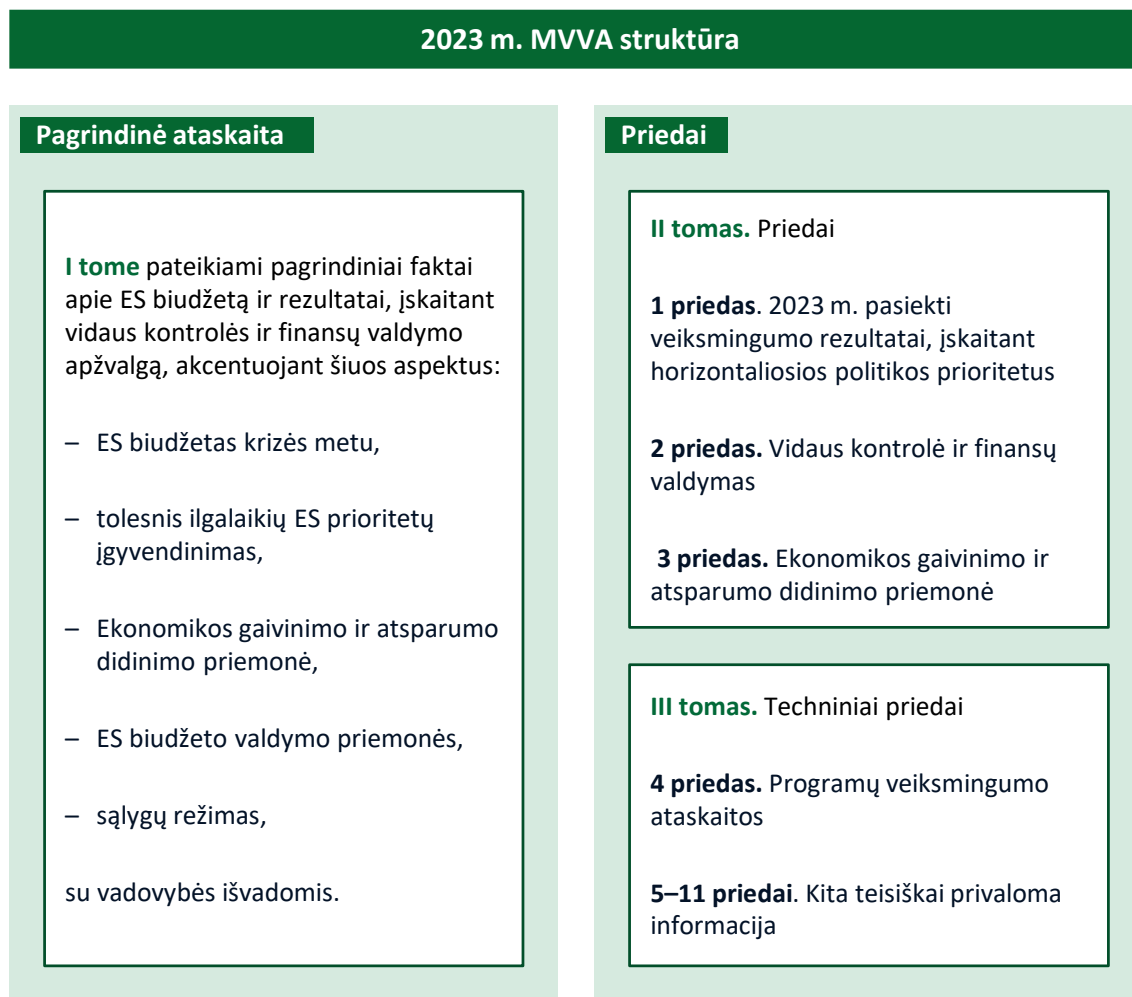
2023 m. MVVA struktūra

Pagrindinė ataskaita

I tome pateikiami pagrindiniai faktai apie ES biudžetą ir rezultatai, įskaitant vidaus kontrolės ir finansų valdymo apžvalgą, akcentuojant šiuos aspektus:

– ES biudžetas krizės metu,

– tolesnis ilgalaikių ES prioritetų įgyvendinimas,

– Ekonomikos gaivinimo ir atsparumo didinimo priemonė,

– ES biudžeto valdymo priemonės,

– sąlygų režimas,

su vadovybės išvadomis.

Priedai

II tomas. Priedai

1 priedas. 2023 m. pasiekti veiksmingumo rezultatai, įskaitant horizontaliosios politikos prioritetus

2 priedas. Vidaus kontrolė ir finansų valdymas

3 priedas. Ekonomikos gaivinimo ir atsparumo didinimo priemonė

III tomas. Techniniai priedai

4 priedas. Programų veiksmingumo ataskaitos

5–11 priedai. Kita teisiškai privaloma informacija